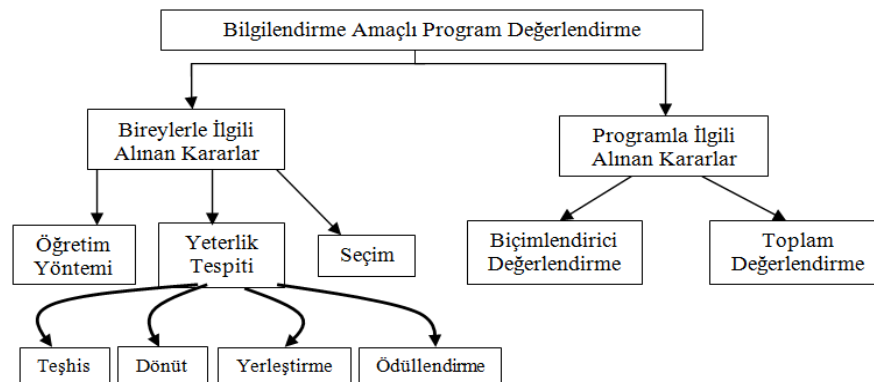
Bilgilendirme Amaçlı Program Değerlendirme

Bireylerle İlgili Alınan Kararlar

Programla İlgili Alınan Kararlar

Öğretim Yöntemi

Yeterlik Tespiti

Seçim

Biçimlendirici Değerlendirme

Toplam Değerlendirme

Teşhis

Dönüt

Yerleştirme

Ödüllendirme